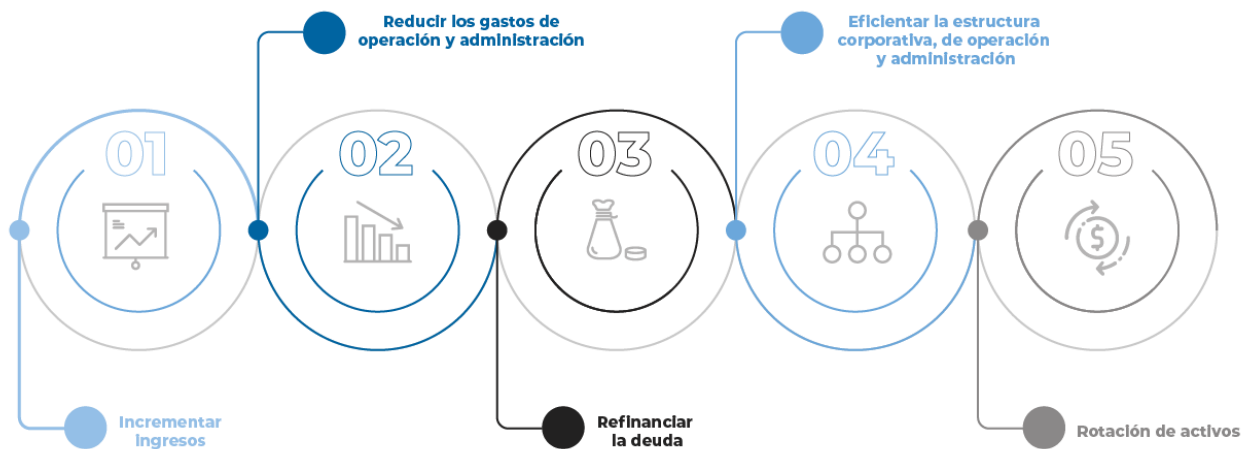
Reducir los gastos de operación y administración

Eficientar la estructura corporativa, de operación y administración

01

02

03

04

05

Incrementar ingresos

Refinanciar la deuda

Rotación de activos